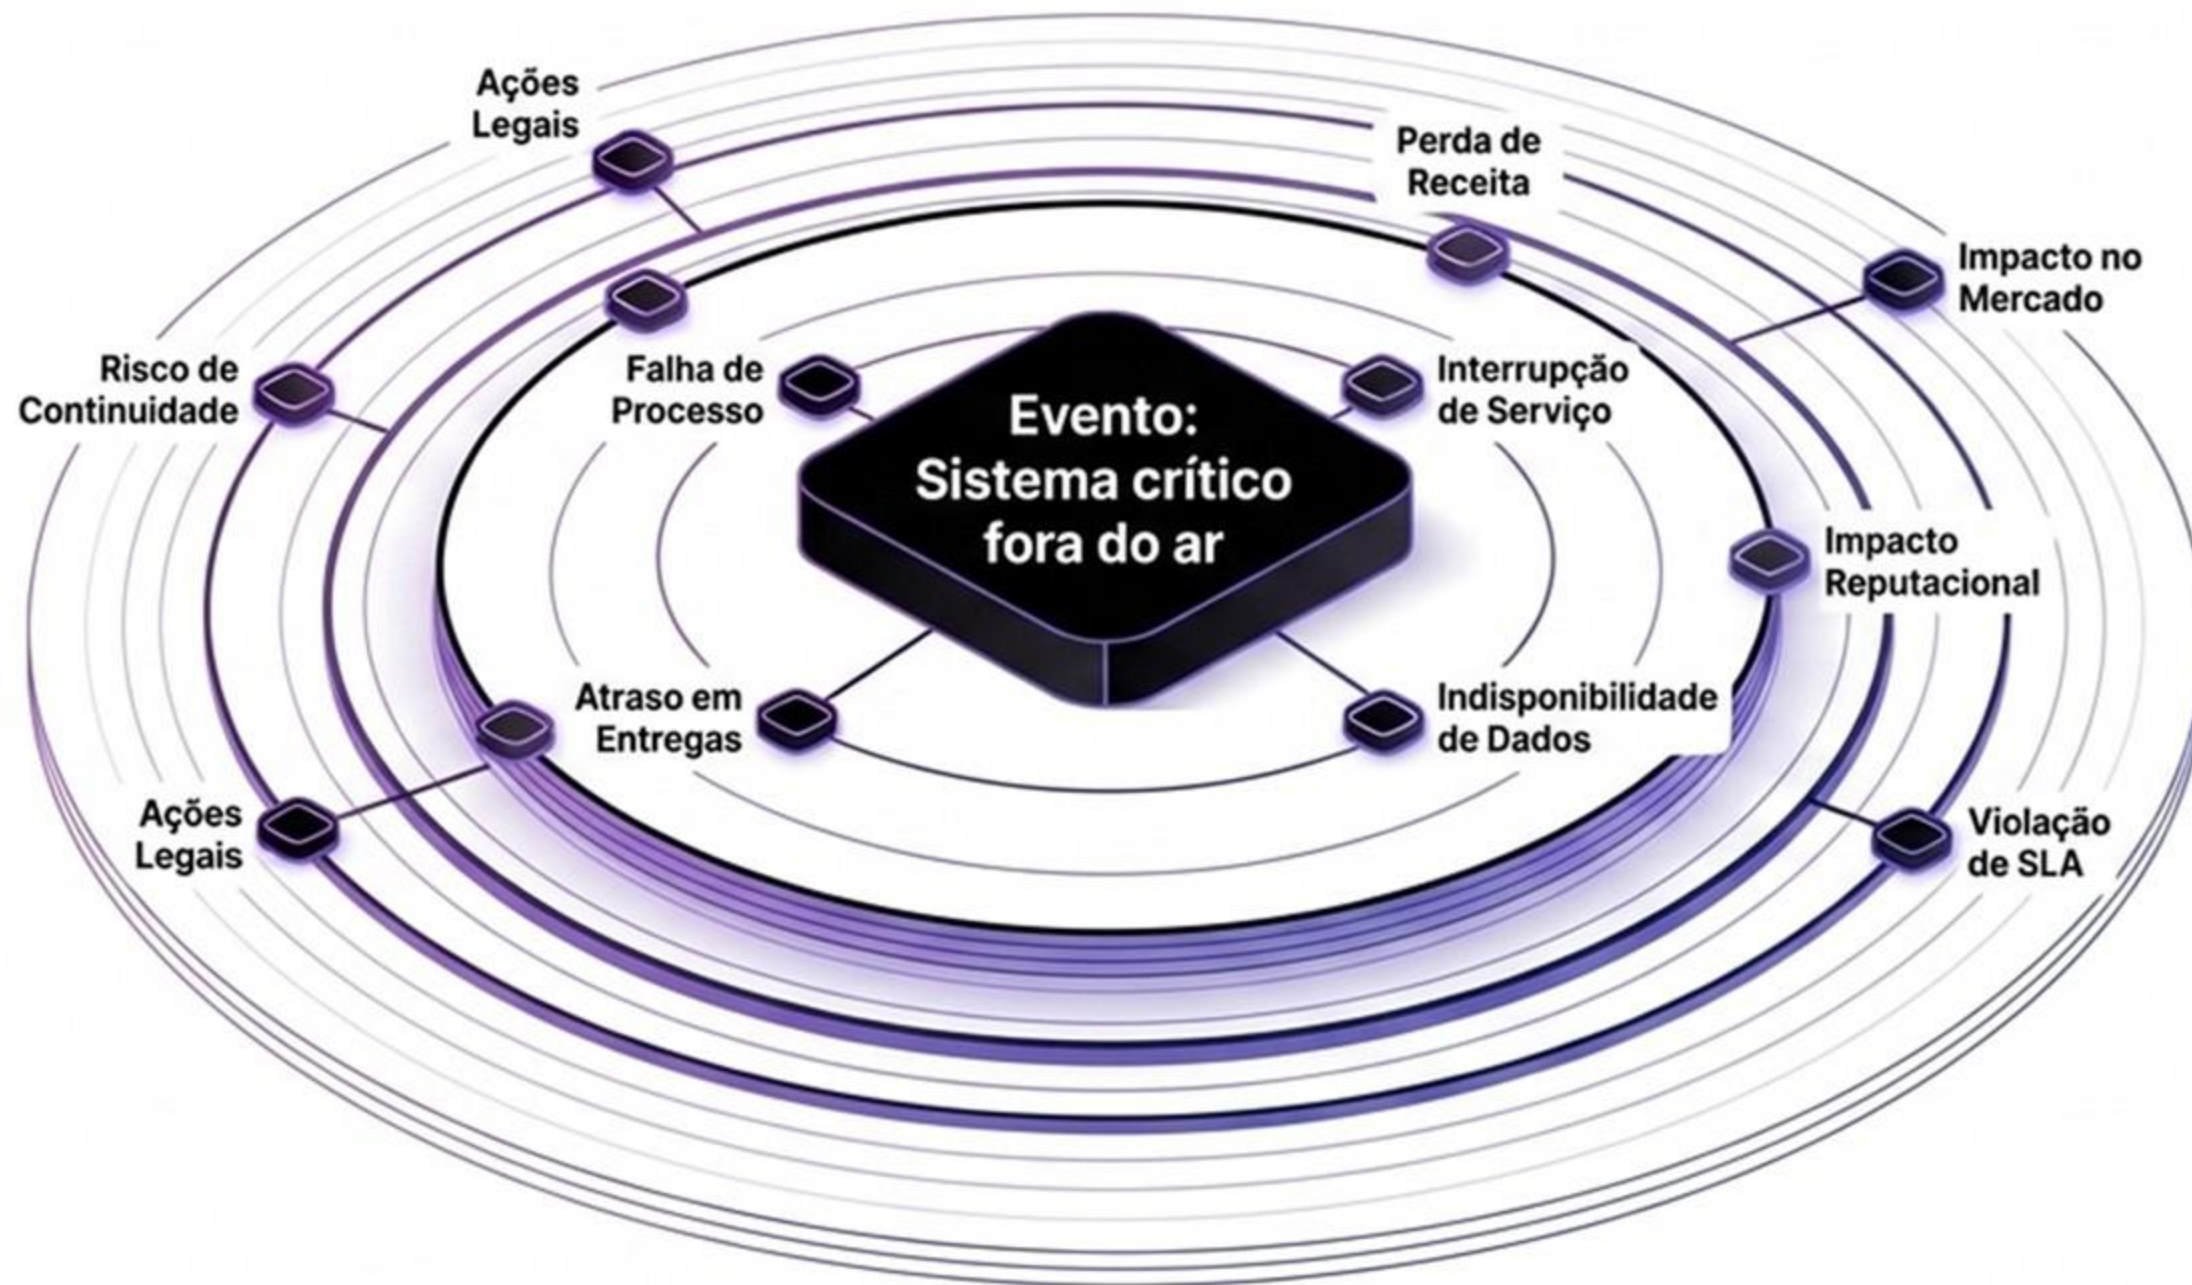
Ações Legais

Perda de Receita

Impacto no Mercado

Risco de Continuidade

Falha de Processo

Evento: Sistema crítico fora do ar

Interrupção de Serviço

Impacto Reputacional

Atraso em Entregas

Indisponibilidade de Dados

Ações Legais

Violação de SLA